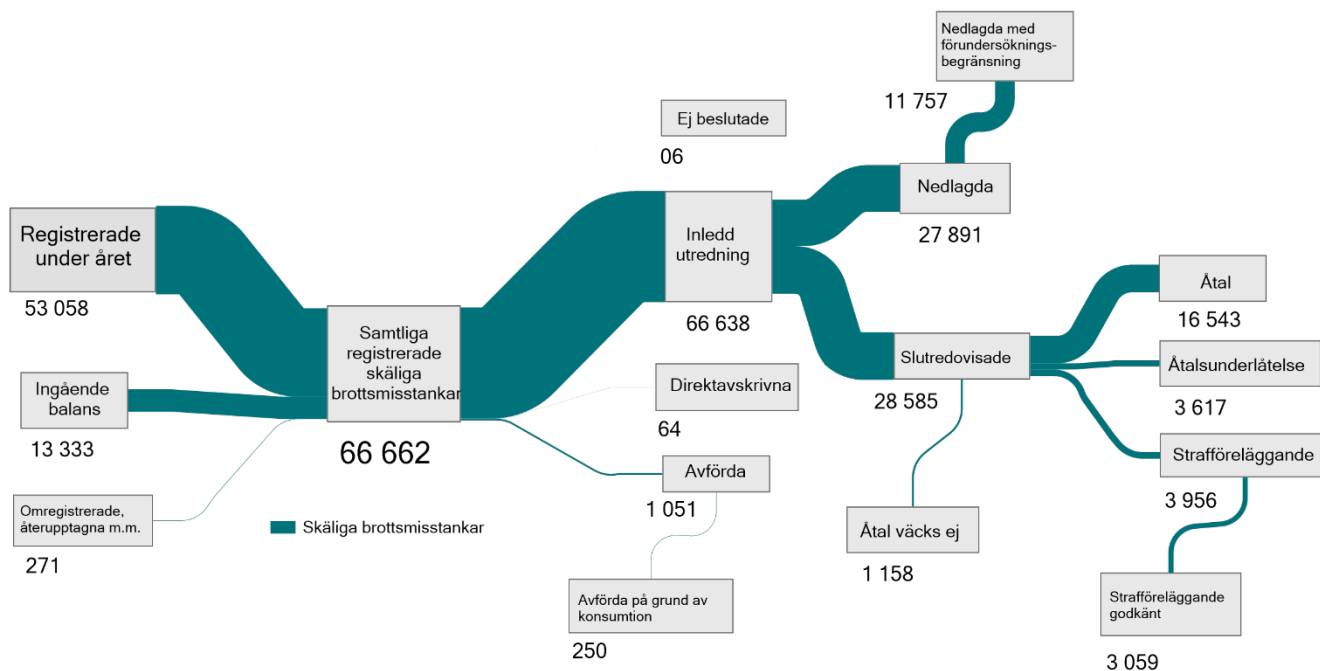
Nedlagda med förundersökningsbegränsning

11 757

Ej beslutade

06

Nedlagda

27 891

Registrerade under året

53 058

Inledd utredning

66 638

Åtal

16 543

Samtliga registrerade skäliga brottsmisstankar

Slutredovisade

28 585

Åtalsunderlåtelse

3 617

Ingående balans

13 333

Direktavskrivna

64

66 662

Avförda

1 051

Strafföreläggande

3 956

Omregistrerade, återupptagna m.m.

271

Skäliga brottsmisstankar

Åtal väcks ej

1 158

Avförda på grund av konsumtion

250

Strafföreläggande godkänt

3 059